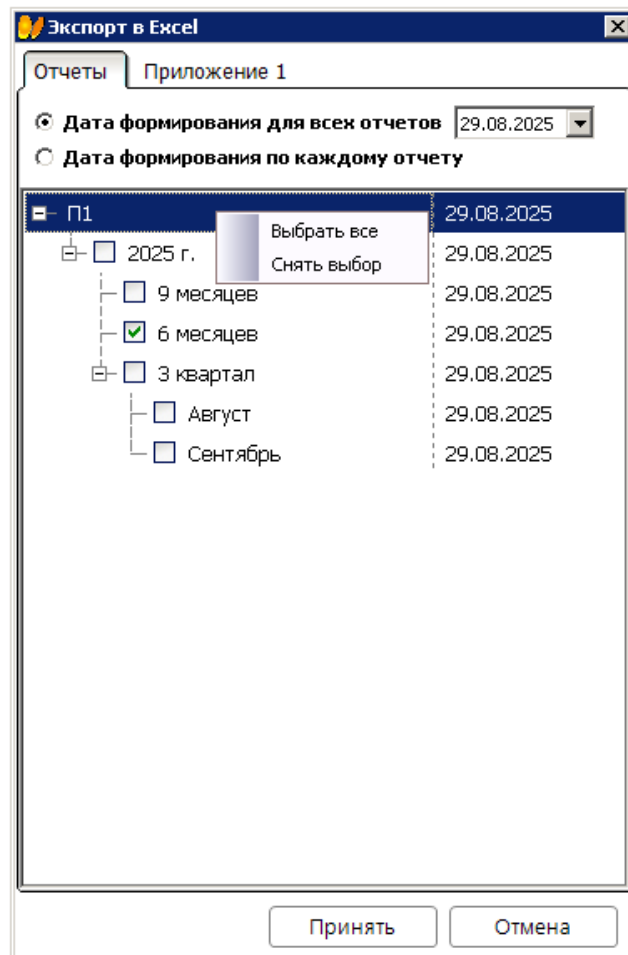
Экспорт в Excel

Отчеты | Приложение 1

Дата формирования для всех отчетов 29.08.2025

Дата формирования по каждому отчету

П1 29.08.2025
Выбрать все
Снять выбор
2025 г. 29.08.2025
9 месяцев 29.08.2025
6 месяцев 29.08.2025
3 квартал 29.08.2025
Август 29.08.2025
Сентябрь 29.08.2025

Принять
Отмена